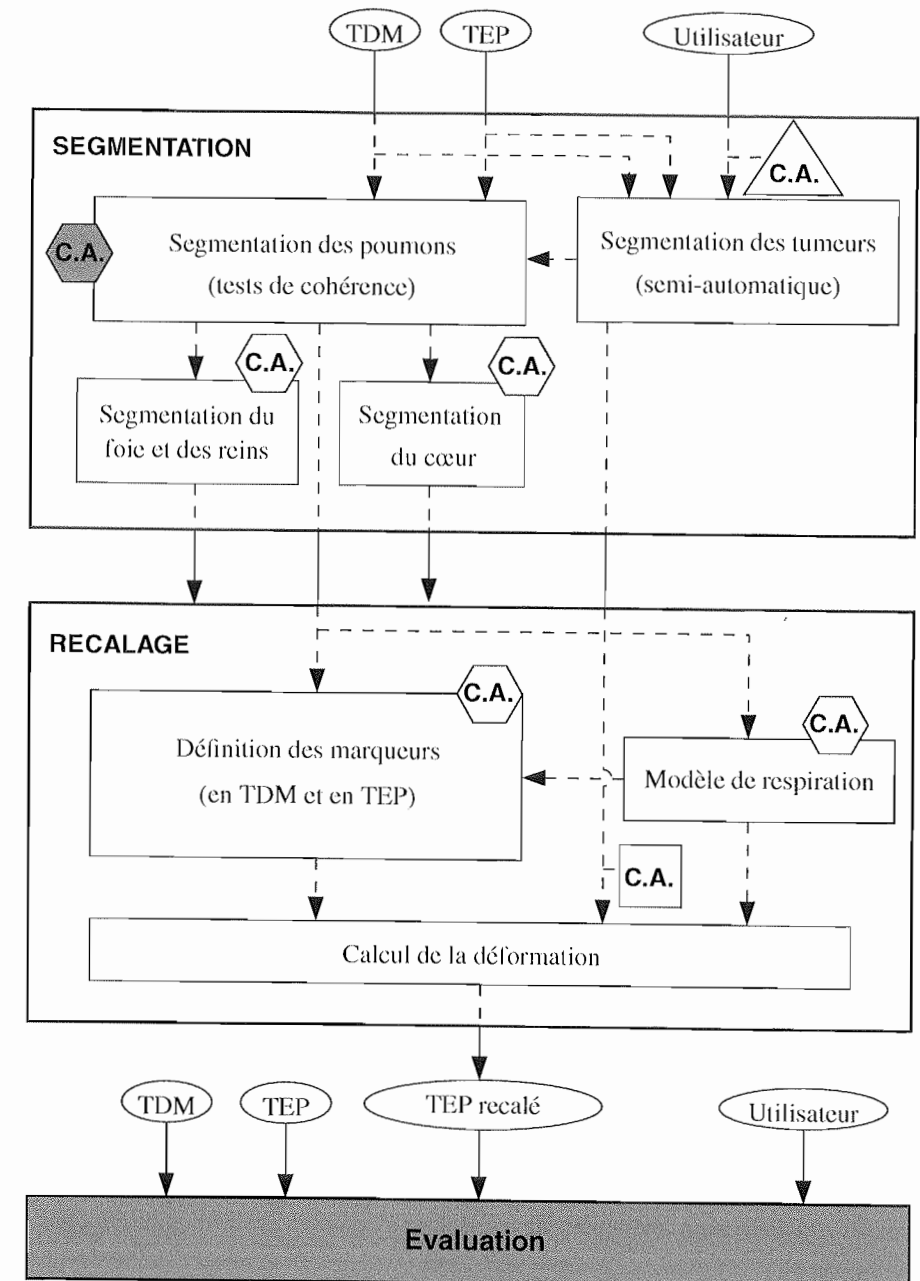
TDM

TEP

Utilisateur

SEGMENTATION

C.A.

C.A.

Segmentation des poumons
(tests de cohérence)

Segmentation des tumeurs
(semi-automatique)

C.A.

C.A.

Segmentation du foie et des reins

Segmentation du cœur

RECALAGE

C.A.

Définition des marqueurs
(en TDM et en TEP)

C.A.

Modèle de respiration

C.A.

Calcul de la déformation

TDM

TEP

TEP recalé

Utilisateur

Evaluation